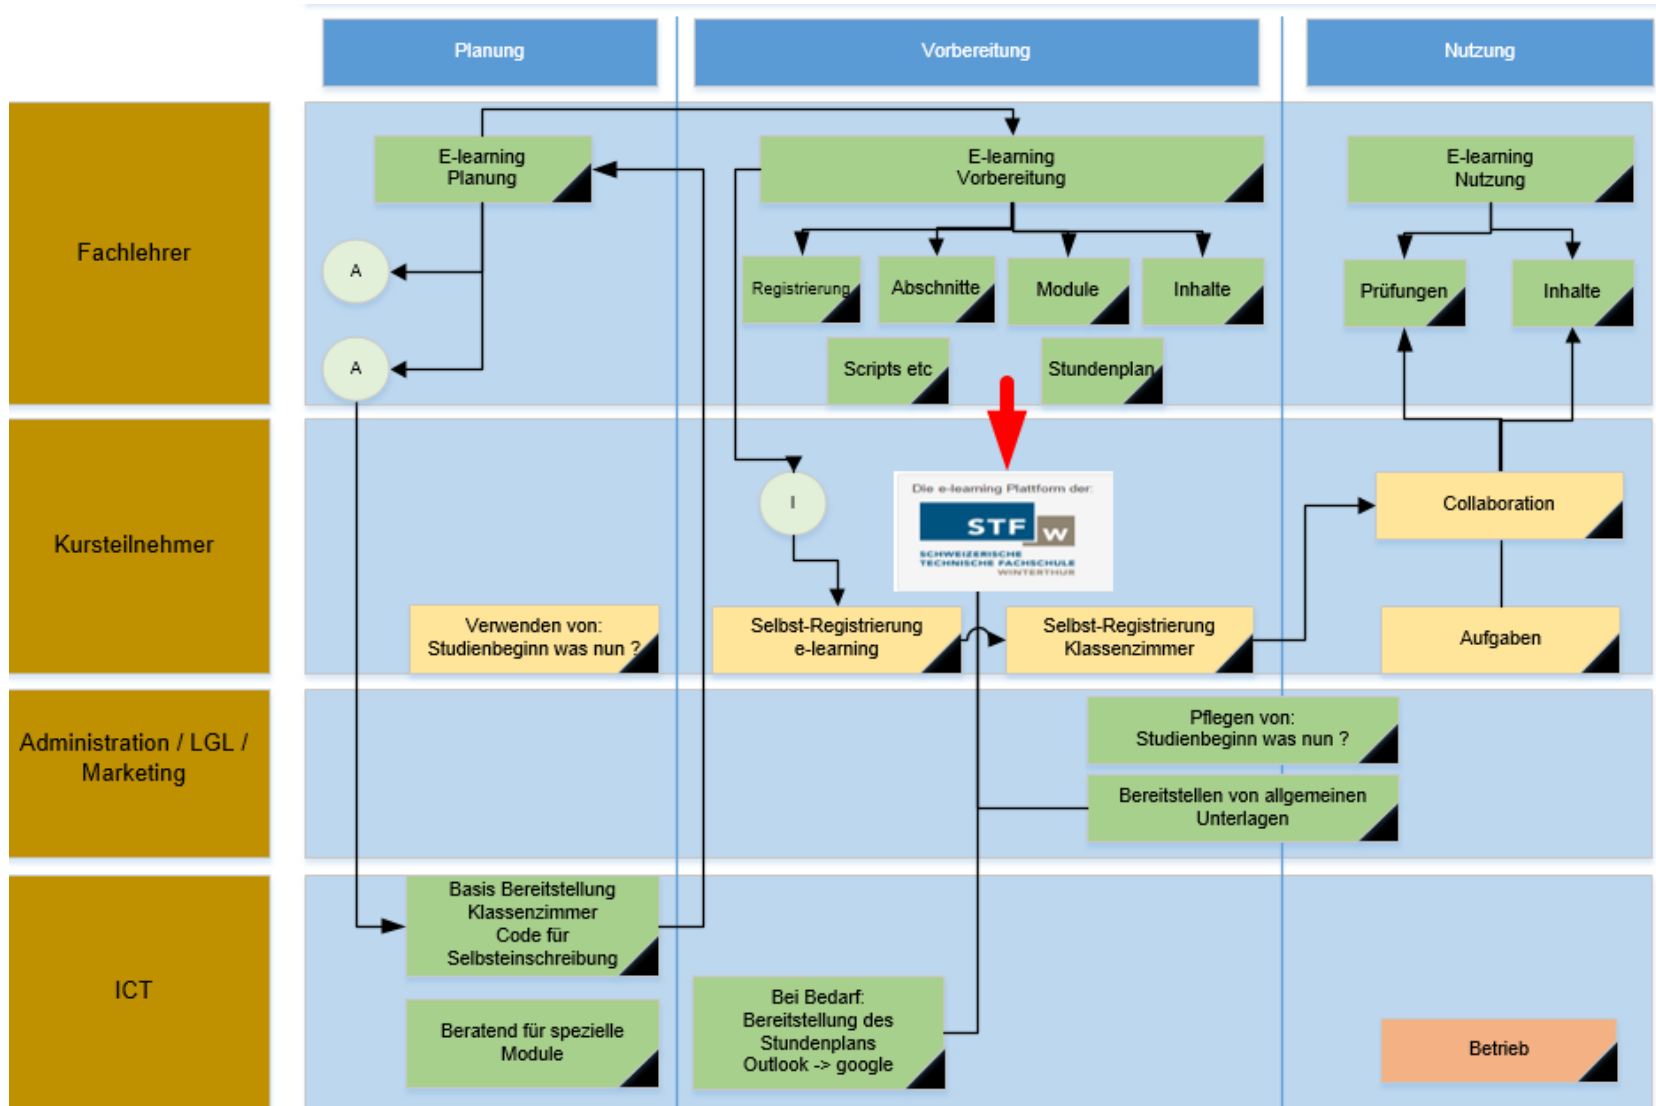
Planung

Vorbereitung

Nutzung

Fachlehrer

E-learning Planung

A

A

E-learning Vorbereitung

Registrierung

Abschnitte

Module

Inhalte

Scripts etc

Stundenplan

E-learning Nutzung

Prüfungen

Inhalte

Kursteilnehmer

I

Die e-learning Plattform der:

STF W

SCHWEIZERISCHE TECHNISCHE FACHSCHULE WINTERTHUR

Collaboration

Verwenden von: Studienbeginn was nun ?

Selbst-Registrierung e-learning

Selbst-Registrierung Klassenzimmer

Aufgaben

Administration / LGL / Marketing

Pflegen von: Studienbeginn was nun ?

Bereitstellen von allgemeinen Unterlagen

ICT

Basis Bereitstellung Klassenzimmer Code für Selbsteinschreibung

Beratend für spezielle Module

Bei Bedarf: Bereitstellung des Stundenplans Outlook -> google

Betrieb